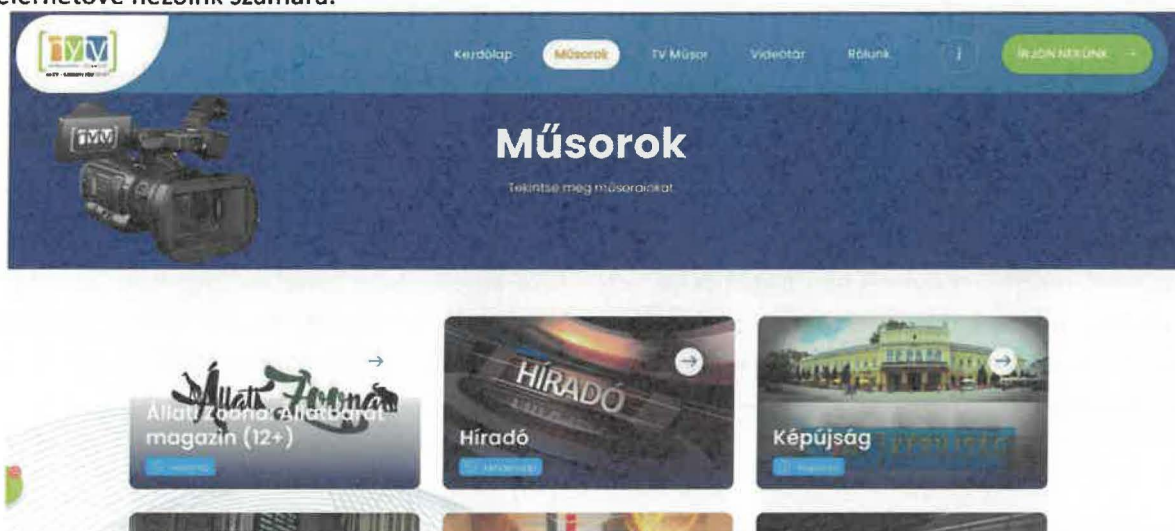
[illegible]ernetővé nézőink számára.

TVM

Kezdőlap Műsorok TV Műsor Videotár Rólunk ÍRJON NEKÜNK →

TVM

Műsorok

Tekintse meg műsorainkat

Állati Zóna

Állati Zóna: Állatbarát magazin (12+)

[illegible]

HÍRADÓ

Híradó

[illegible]

Képújság

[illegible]